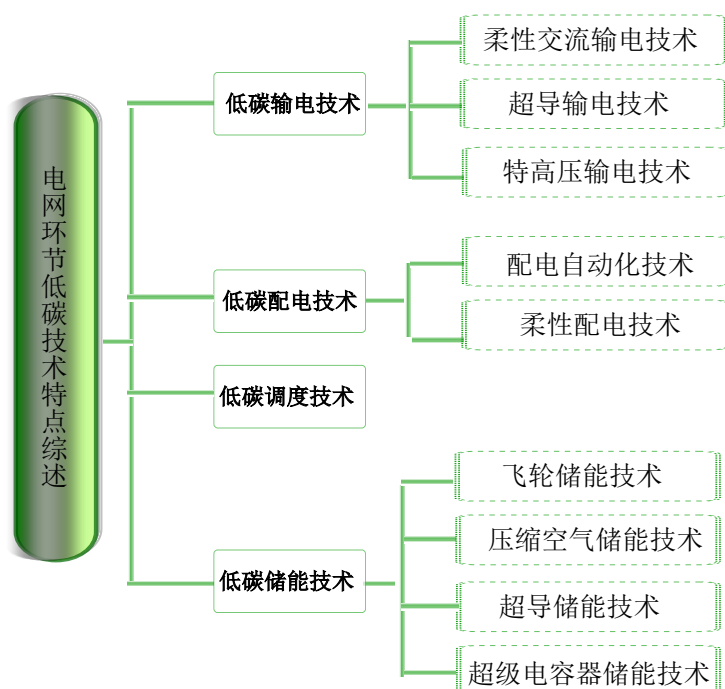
电网环节低碳技术特点综述

低碳输电技术

柔性交流输电技术

超导输电技术

特高压输电技术

低碳配电技术

配电自动化技术

柔性配电技术

低碳调度技术

低碳储能技术

飞轮储能技术

压缩空气储能技术

超导储能技术

超级电容器储能技术